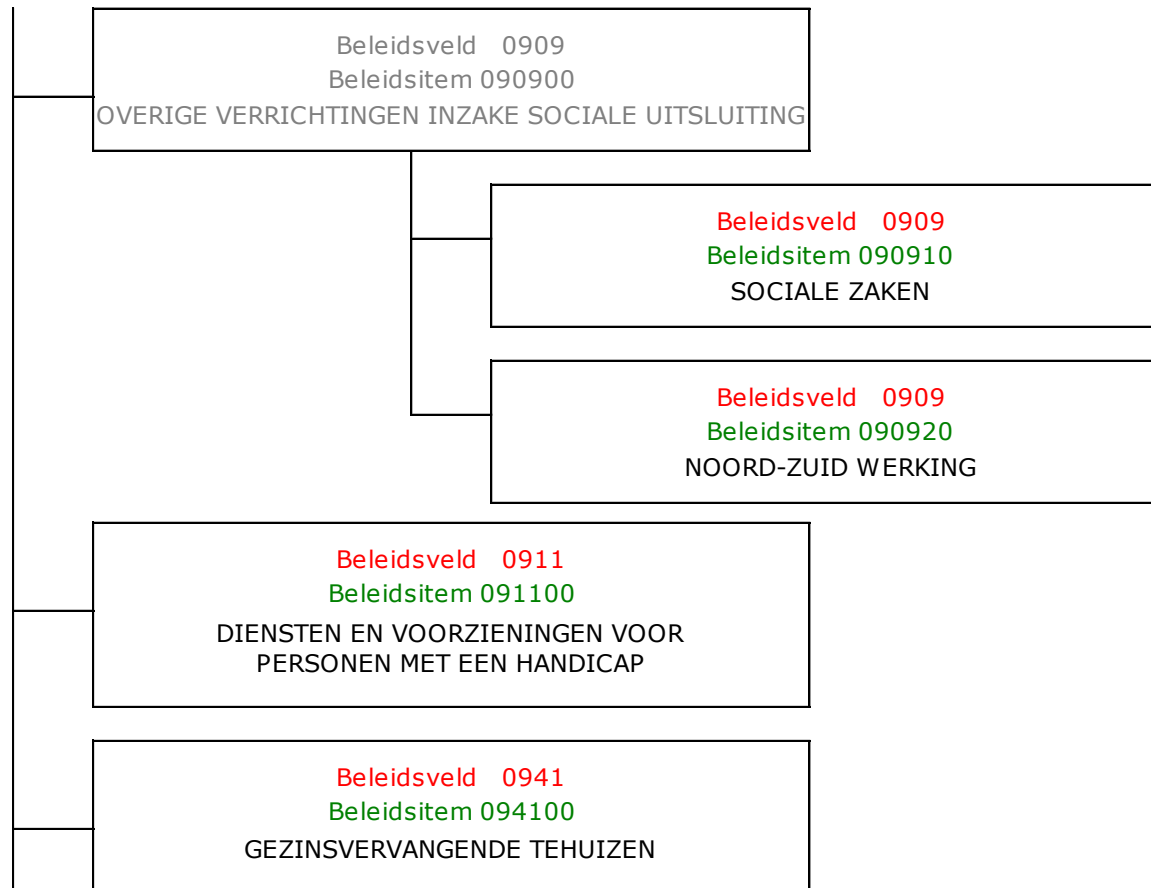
Beleidsveld 0909
Beleidsitem 090900
OVERIGE VERRICHTINGEN INZAKE SOCIALE UITSLUITING

Beleidsveld 0909
Beleidsitem 090910
SOCIALE ZAKEN

Beleidsveld 0909
Beleidsitem 090920
NOORD-ZUID WERKING

Beleidsveld 0911
Beleidsitem 091100
DIENSTEN EN VOORZIENINGEN VOOR PERSONEN MET EEN HANDICAP

Beleidsveld 0941
Beleidsitem 094100
GEZINSVERVANGENDE TEHUIZEN